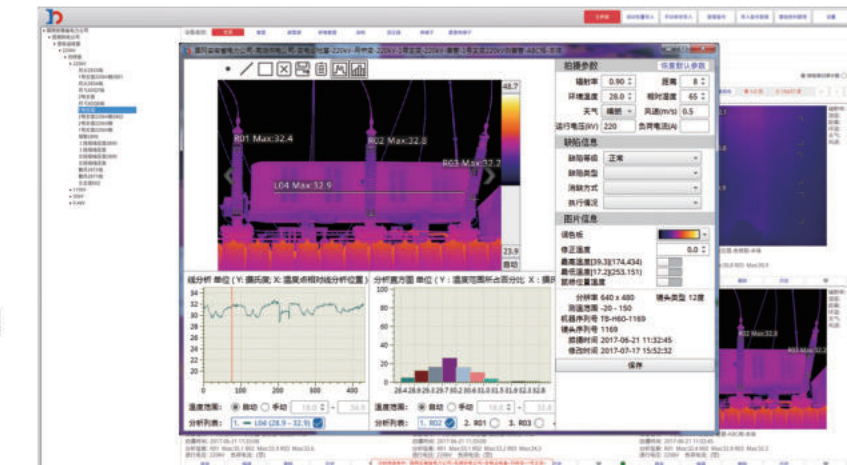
R01 Max:32.4
R02 Max:32.8
R03 Max:32.2
L04 Max:32.9
48.7
23.9
自动

拍摄参数
恢复默认参数
辐射率 0.90
距离 8
环境温度 28.0
相对湿度 65
天气 晴朗
风速(m/s) 0.5
运行电压(kV) 220
负荷电流(A)

缺陷信息
缺陷等级 正常
缺陷类型
消缺方式
执行情况

图片信息
调色板
修正温度 0.0
最高温度[39.3](174,434)
最低温度[17.2](253,151)
显示位置温度
分辨率 640 x 480
镜头类型 12度
测温范围 -20 - 150
机器序列号 T8-H60-1169
镜头序列号 1169
拍摄时间 2017-06-21 11:32:45
修改时间 2017-07-17 15:52:32
保存

线分析 单位(Y: 摄氏度; X: 温度点相对线分析位置)
分析直方图 单位(Y: 温度范围所占百分比 X: 摄氏
温度范围: 自动 手动
分析列表: 1. L04 (28.9 – 32.9)
温度范围: 自动 手动
分析列表: 1. R02 2. R01 3. R03
28.4 28.9 29.3 29.7 30.2 30.6 31.0 31.5 31.9 32.3 32.8
0 100 200 300 400